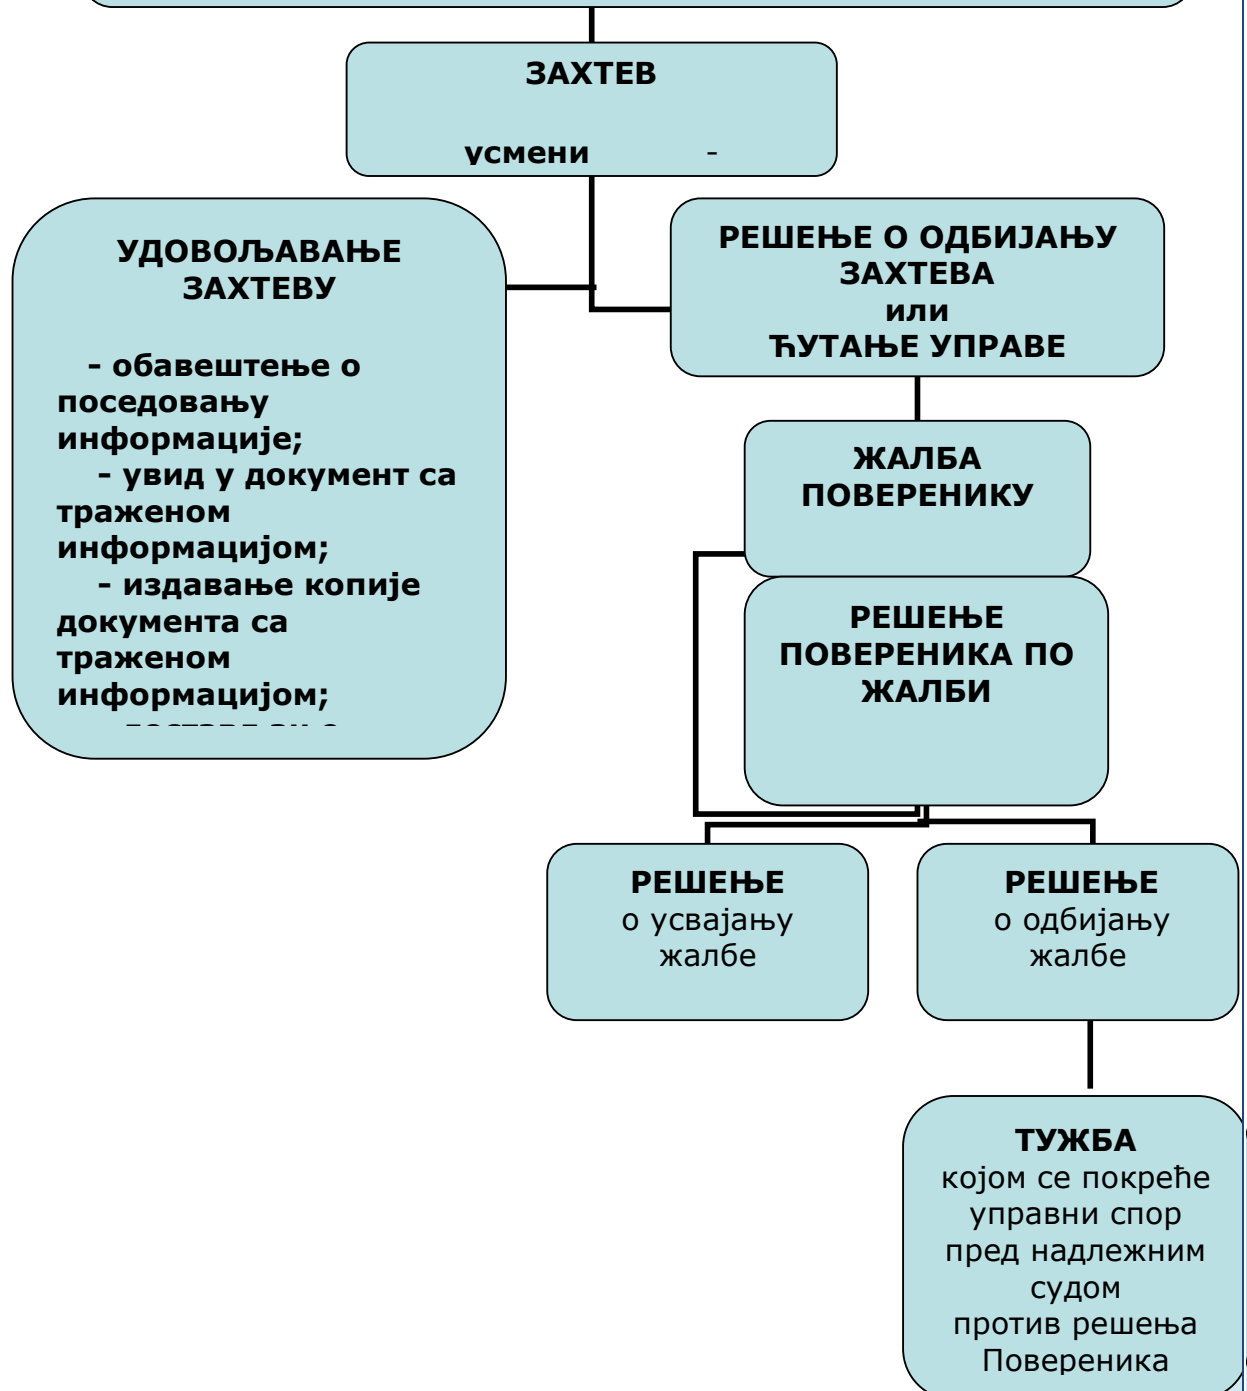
ЗАХТЕВ

усмени -

УДОВОЉАВАЊЕ ЗАХТЕВУ

- обавештење о поседовању информације;
- увид у документ са траженом информацијом;
- издавање копије документа са траженом информацијом;
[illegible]

РЕШЕЊЕ О ОДБИЈАЊУ ЗАХТЕВА
или
ЋУТАЊЕ УПРАВЕ

ЖАЛБА ПОВЕРЕНИКУ

РЕШЕЊЕ ПОВЕРЕНИКА ПО ЖАЛБИ

РЕШЕЊЕ
о усвајању жалбе

РЕШЕЊЕ
о одбијању жалбе

ТУЖБА
којом се покреће управни спор пред надлежним судом против решења Повереника